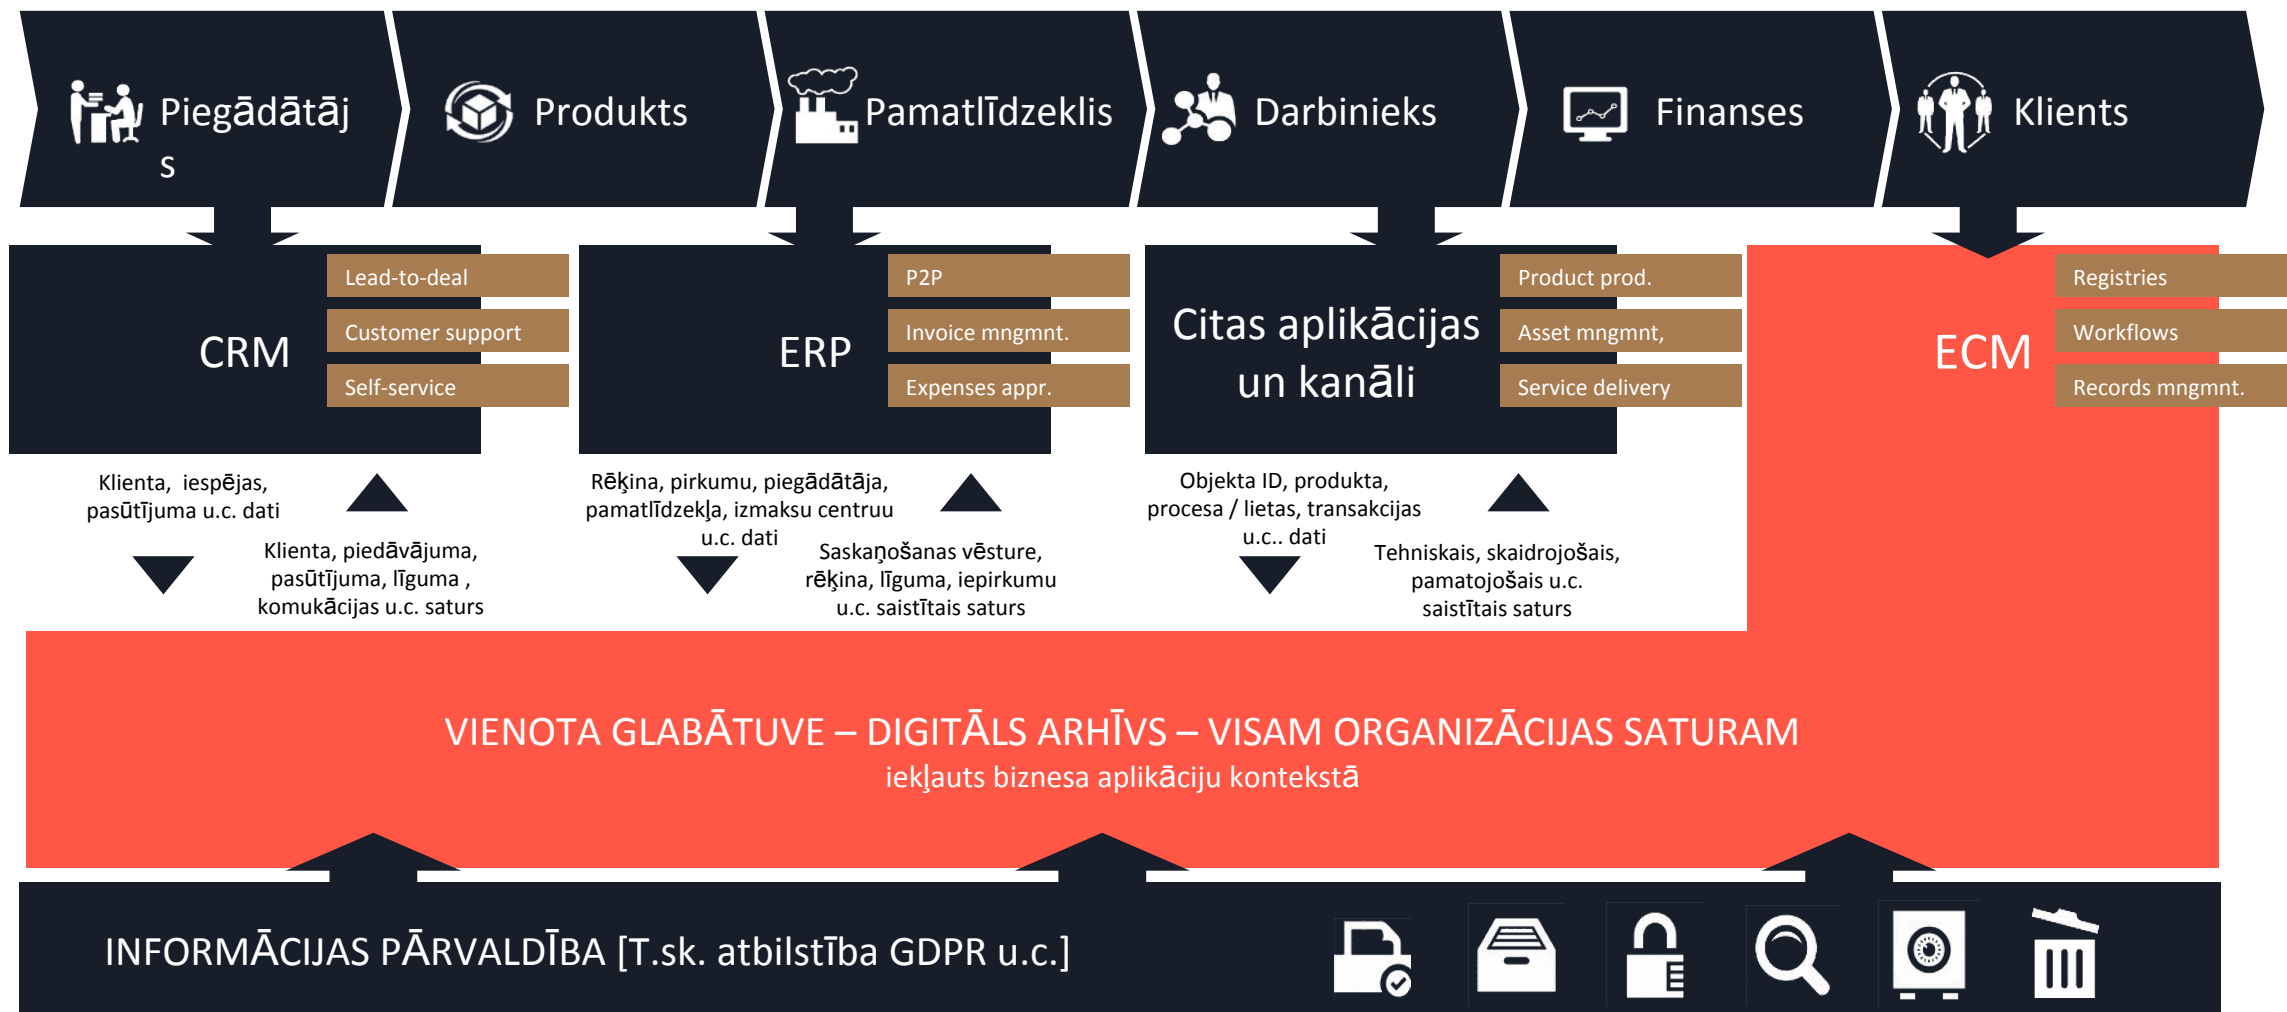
Piegādātājs

Produkts

Pamatlīdzeklis

Darbinieks

Finanses

Klients

CRM

Lead-to-deal

Customer support

Self-service

ERP

P2P

Invoice mngmnt.

Expenses appr.

Citas aplikācijas un kanāli

Product prod.

Asset mngmnt,

Service delivery

ECM

Registries

Workflows

Records mngmnt.

Klienta, iespējas, pasūtījuma u.c. dati

Klienta, piedāvājuma, pasūtījuma, līguma , komukācijas u.c. saturs

Rēķina, pirkumu, piegādātāja, pamatlīdzekļa, izmaksu centruu u.c. dati

Saskaņošanas vēsture, rēķina, līguma, iepirkumu u.c. saistītais saturs

Objekta ID, produkta, procesa / lietas, transakcijas u.c.. dati

Tehniskais, skaidrojošais, pamatojošais u.c. saistītais saturs

VIENOTA GLABĀTUVE – DIGITĀLS ARHĪVS – VISAM ORGANIZĀCIJAS SATURAM
iekļauts biznesa aplikāciju kontekstā

INFORMĀCIJAS PĀRVALDĪBA [T.sk. atbilstība GDPR u.c.]